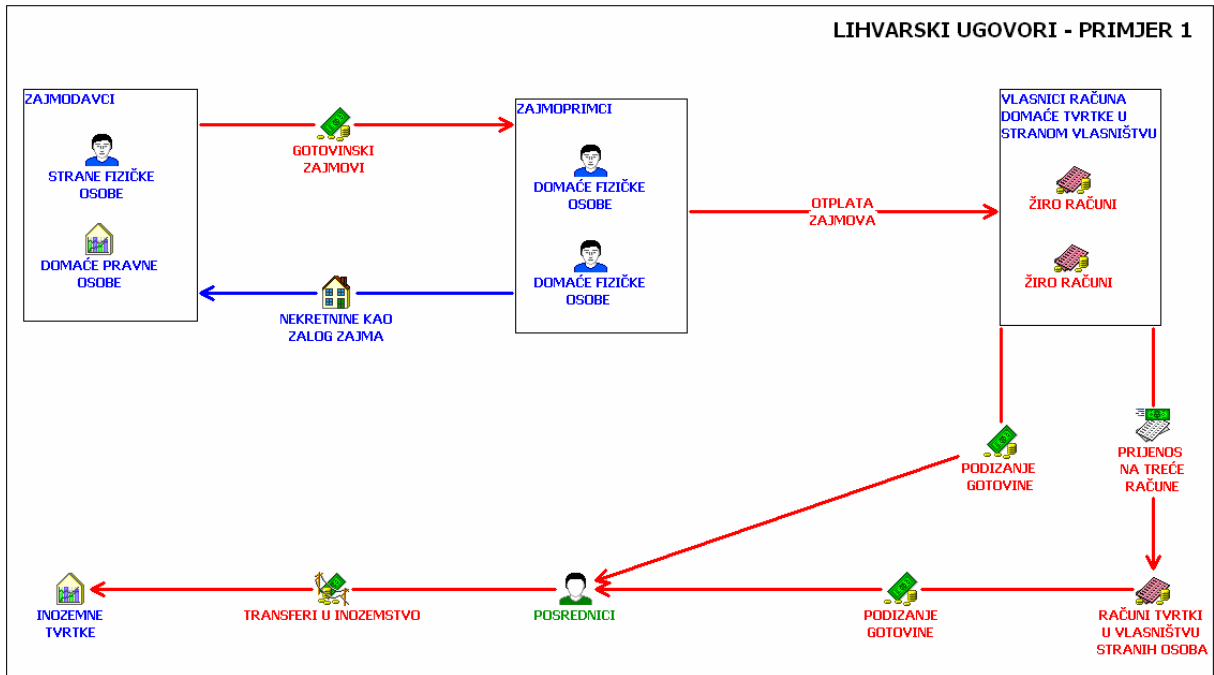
LIHVARSKI UGOVORI - PRIMJER 1

ZAJMODAVCI

STRANE FIZIČKE OSOBE

DOMAĆE PRAVNE OSOBE

GOTOVINSKI ZAJMOVI

NEKRETNINE KAO ZALOG ZAJMA

ZAJMOPRIMCI

DOMAĆE FIZIČKE OSOBE

DOMAĆE FIZIČKE OSOBE

OTPLATA ZAJMOVA

VLASNICI RAČUNA DOMAĆE TVRTKE U STRANOM VLASNIŠTVU

ŽIRO RAČUNI

ŽIRO RAČUNI

PODIZANJE GOTOVINE

PRIJENOS NA TREĆE RAČUNE

INOZEMNE TVRTKE

TRANSFERI U INOZEMSTVO

POSREDNICI

PODIZANJE GOTOVINE

RAČUNI TVRTKI U VLASNIŠTVU STRANIH OSOBA